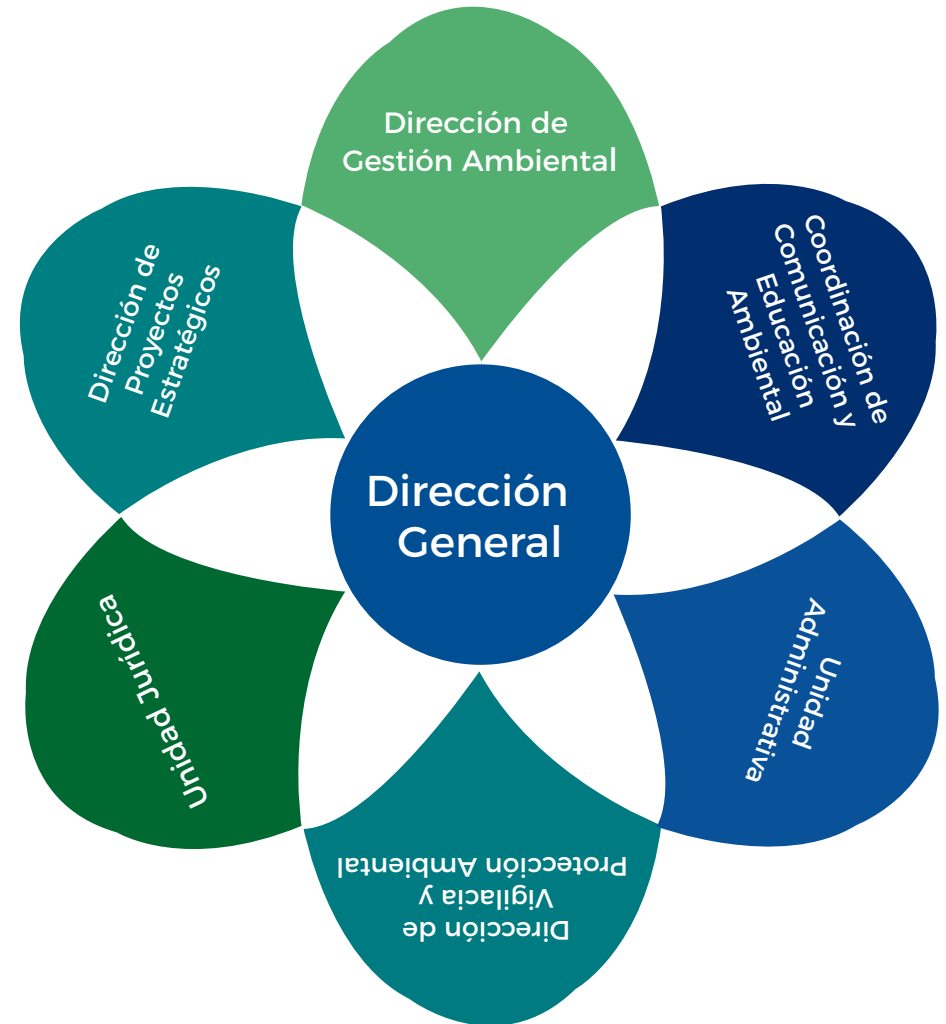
Dirección de Gestión Ambiental

Coordinación de Comunicación y Educación Ambiental

Unidad Administrativa

Dirección de Vigilacia y Protección Ambiental

Unidad Jurídica

Dirección de Proyectos Estratégicos

Dirección General